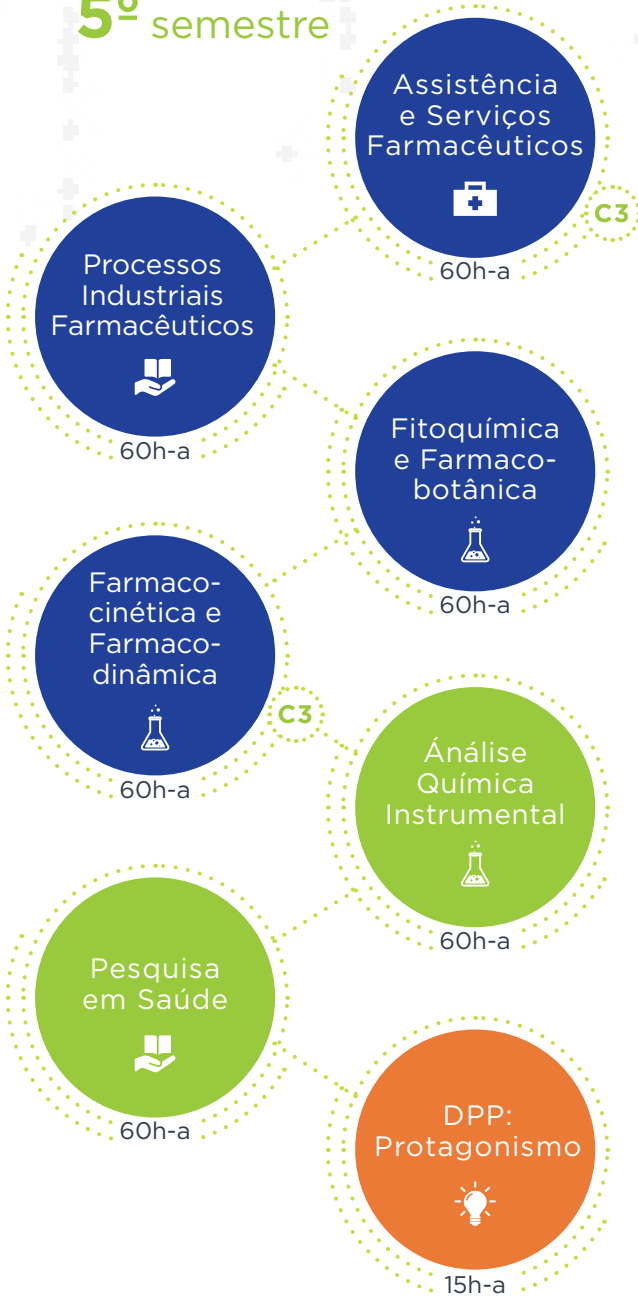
5º semestre

Assistência e Serviços Farmacêuticos
60h-a
C3

Processos Industriais Farmacêuticos
60h-a

Fitoquímica e Farmacobotânica
60h-a

Farmacocinética e Farmacodinâmica
60h-a
C3

Análise Química Instrumental
60h-a

Pesquisa em Saúde
60h-a

DPP: Protagonismo
15h-a